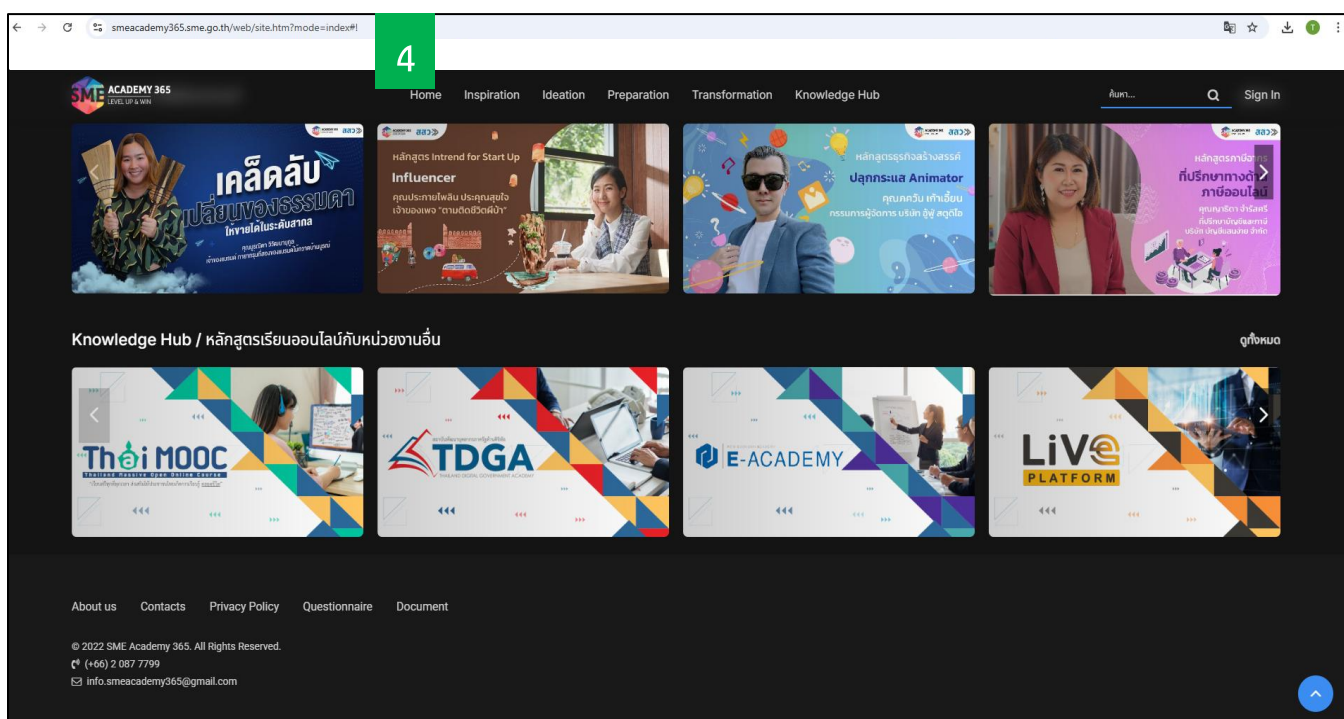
smeacademy365.sme.go.th/web/site.htm?mode=index#!

4

SME ACADEMY 365 LEVEL UP & WIN

Home Inspiration Ideation Preparation Transformation Knowledge Hub

ค้นหา...

Sign In

สสว

เคล็ดลับ เปลี่ยนของธรรมดา ให้ขายได้ระดับสากล

คุณสุภวัลภา วิริยะนุกูล

หลักสูตร Intrend for Start Up

Influencer

คุณประกายไพลิน ประคุณสุขใจ เจ้าของเพจ "ตามติดชีวิตพี่ป้า"

หลักสูตรธุรกิจสร้างสรรค์

ปลุกกระแส Animator

คุณศตวิน เก้าเอี้ยน กรรมการผู้จัดการ บริษัท อู้ฟู่ สตูดิโอ

หลักสูตรการบัญชี

ที่ปรึกษาทางด้านภาษีออนไลน์

คุณญาริตา จำรัสศรี

Knowledge Hub / หลักสูตรเรียนออนไลน์กับหน่วยงานอื่น

ดูทั้งหมด

Thai MOOC Thailand Massive Open Online Course

TDGA THAILAND DIGITAL GOVERNMENT ACADEMY

E-ACADEMY

LiVE PLATFORM

About us Contacts Privacy Policy Questionnaire Document

© 2022 SME Academy 365. All Rights Reserved.

(+66) 2 087 7799

info.smeacademy365@gmail.com